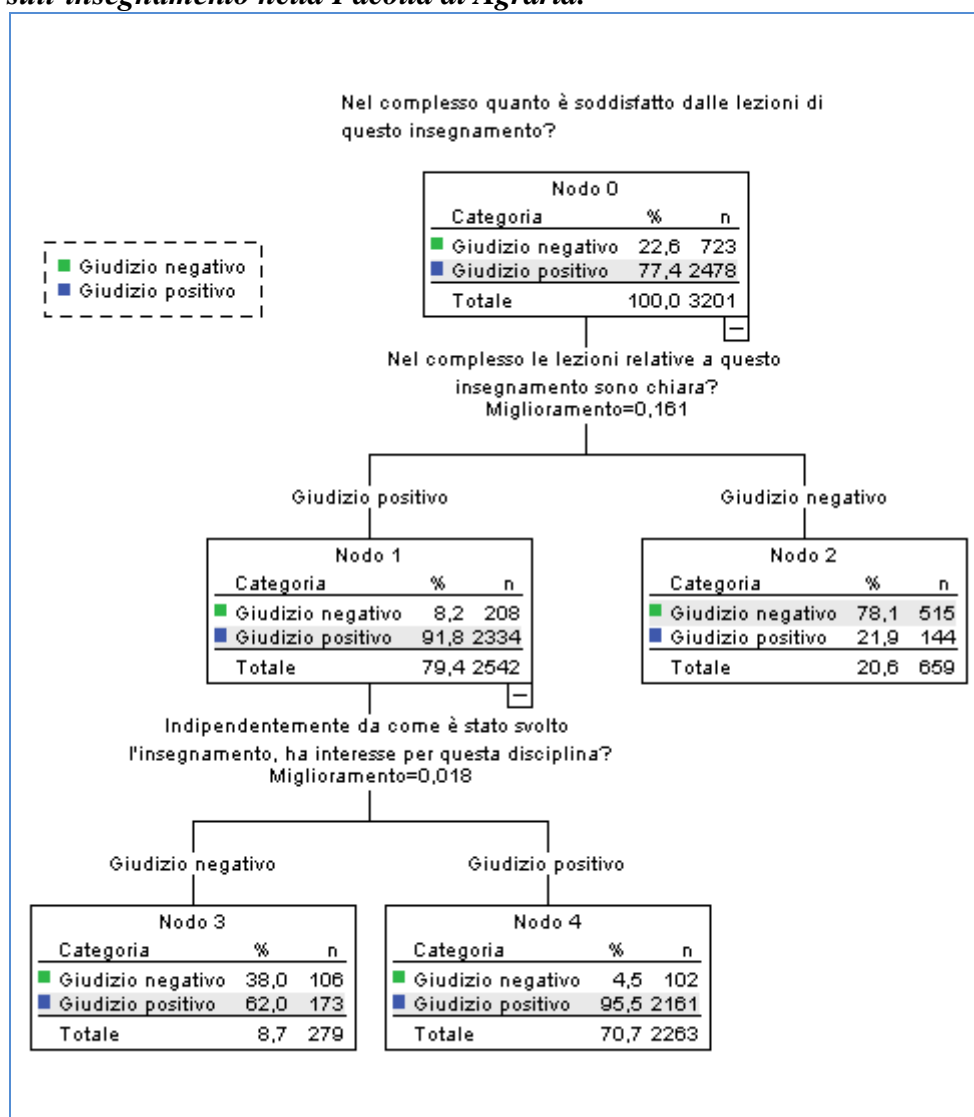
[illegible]sull'insegnamento nella Facoltà di Agraria.

Nel complesso quanto è soddisfatto dalle lezioni di questo insegnamento?

Giudizio negativo
Giudizio positivo

Nodo 0

| Categoria | % | n |
|---|---|---|
| Giudizio negativo | 22,6 | 723 |
| Giudizio positivo | 77,4 | 2478 |
| Totale | 100,0 | 3201 |

Nel complesso le lezioni relative a questo insegnamento sono chiara?
Miglioramento=0,161

Giudizio positivo

Giudizio negativo

Nodo 1

| Categoria | % | n |
|---|---|---|
| Giudizio negativo | 8,2 | 208 |
| Giudizio positivo | 91,8 | 2334 |
| Totale | 79,4 | 2542 |

Nodo 2

| Categoria | % | n |
|---|---|---|
| Giudizio negativo | 78,1 | 515 |
| Giudizio positivo | 21,9 | 144 |
| Totale | 20,6 | 659 |

Indipendentemente da come è stato svolto l'insegnamento, ha interesse per questa disciplina?
Miglioramento=0,018

Giudizio negativo

Giudizio positivo

Nodo 3

| Categoria | % | n |
|---|---|---|
| Giudizio negativo | 38,0 | 106 |
| Giudizio positivo | 62,0 | 173 |
| Totale | 8,7 | 279 |

Nodo 4

| Categoria | % | n |
|---|---|---|
| Giudizio negativo | 4,5 | 102 |
| Giudizio positivo | 95,5 | 2161 |
| Totale | 70,7 | 2263 |